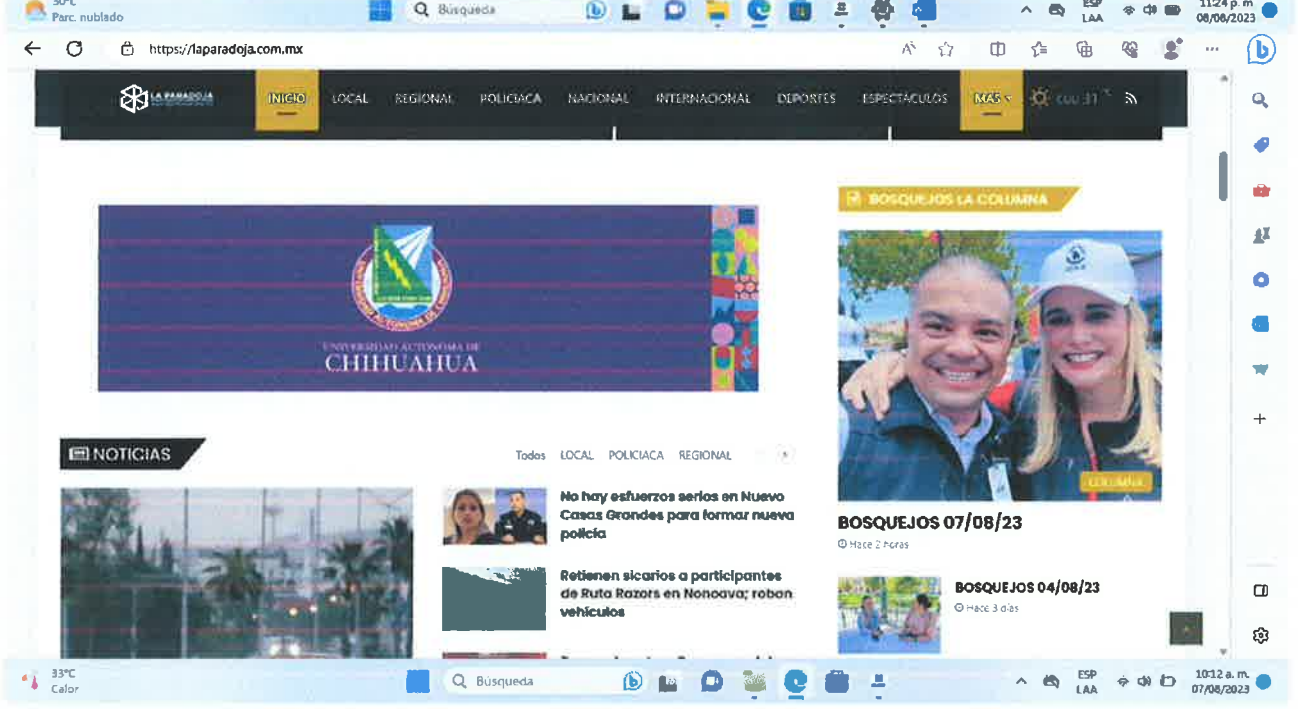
30°C
Parc. nublado
Búsqueda
ESP
LAA
11:24 p. m.
08/08/2023

https://laparadoja.com.mx

LA PARADOJA
INICIO LOCAL REGIONAL POLICIACA NACIONAL INTERNACIONAL DEPORTES ESPECTÁCULOS MÁS

UNIVERSIDAD AUTÓNOMA DE
CHIHUAHUA

NOTICIAS
Todos LOCAL POLICIACA REGIONAL

No hay esfuerzos serios en Nuevo Casas Grandes para formar nueva policía

Retienen sicarios a participantes de Ruta Razors en Nonoava; roban vehículos

BOSQUEJOS LA COLUMNA
COLUMNA
BOSQUEJOS 07/08/23
Hace 2 horas

BOSQUEJOS 04/08/23
Hace 3 días

33°C
Calor
Búsqueda
ESP
LAA
10:12 a. m.
07/08/2023